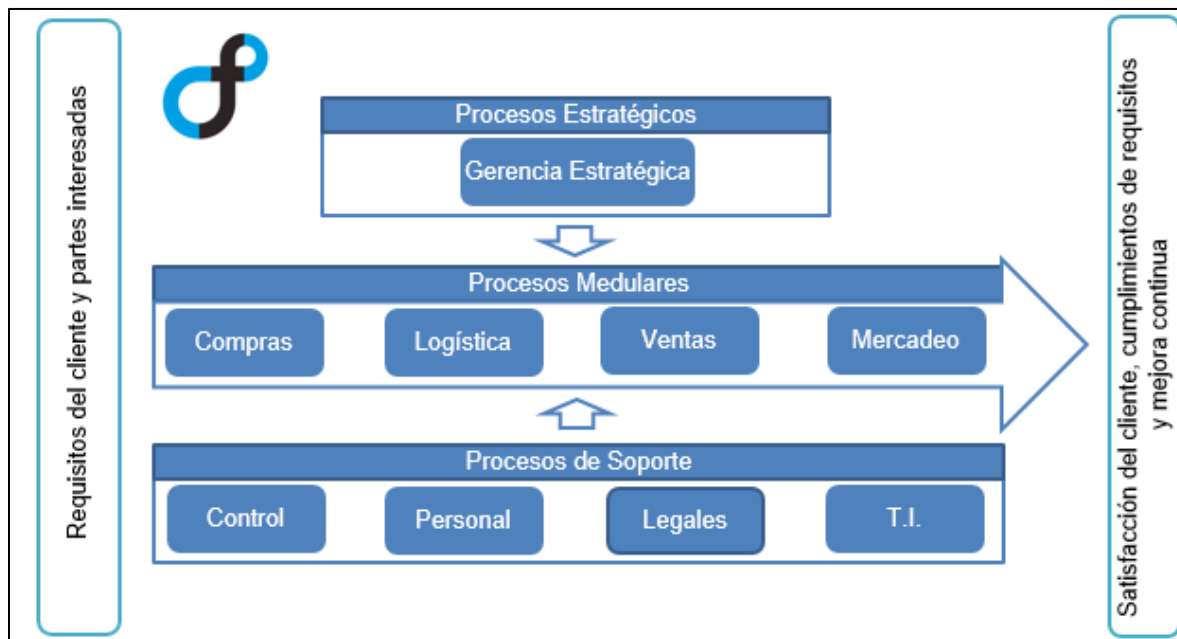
Requisitos del cliente y partes interesadas

Procesos Estratégicos

Gerencia Estratégica

Procesos Medulares

Compras

Logística

Ventas

Mercadeo

Procesos de Soporte

Control

Personal

Legales

T.I.

Satisfacción del cliente, cumplimientos de requisitos y mejora continua